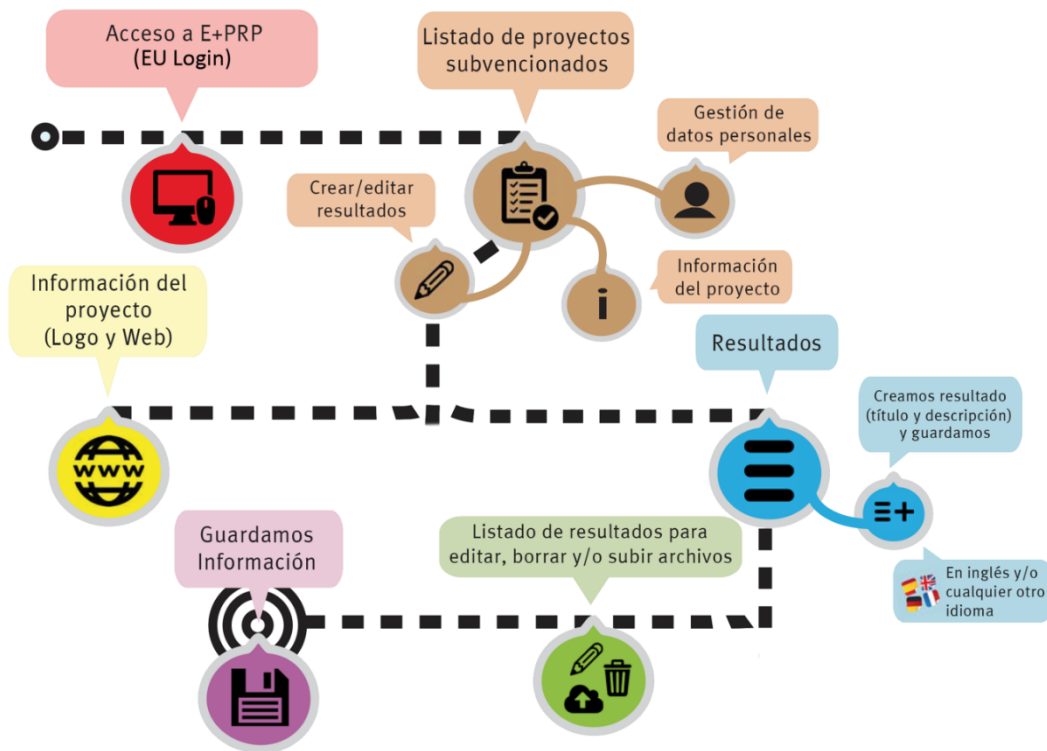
Acceso a E+PRP
(EU Login)

Listado de proyectos subvencionados

Gestión de datos personales

Crear/editar resultados

Información del proyecto

Información del proyecto
(Logo y Web)

WWW

Resultados

Creamos resultado (título y descripción) y guardamos

Guardamos Información

Listado de resultados para editar, borrar y/o subir archivos

En inglés y/o cualquier otro idioma